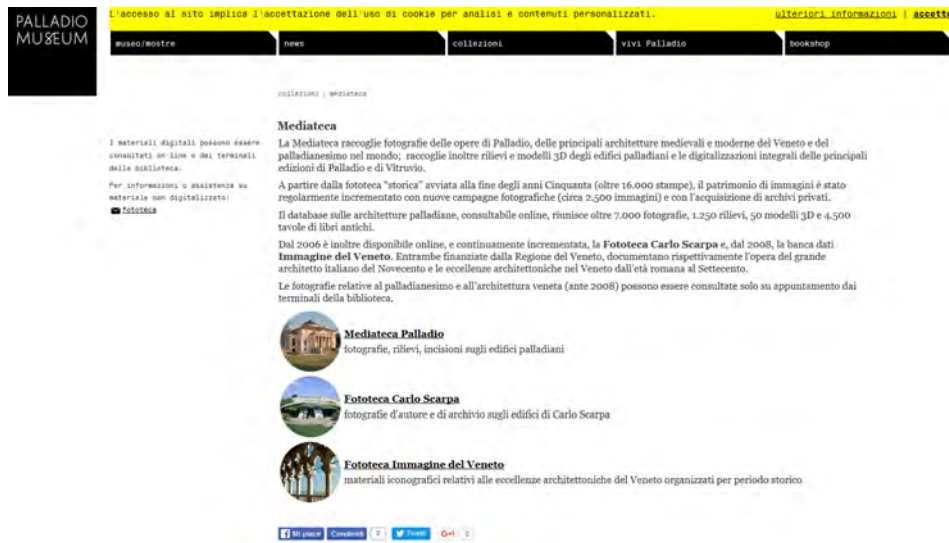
PALLADIO MUSEUM

L'accesso al sito implica l'accettazione dell'uso di cookie per analisi e contenuti personalizzati. ulteriori informazioni | accetto

museo/mostre | news | collezioni | vivi Palladio | bookshop

collezioni | mediateca

I materiali digitali possono essere consultati on-line o dai terminali della biblioteca.

Per informazioni o assistenza su materiale non digitalizzato:
fototeca

Mediateca

La Mediateca raccoglie fotografie delle opere di Palladio, delle principali architetture medievali e moderne del Veneto e del palladianesimo nel mondo; raccoglie inoltre rilievi e modelli 3D degli edifici palladiani e le digitalizzazioni integrali delle principali edizioni di Palladio e di Vitruvio.

A partire dalla fototeca "storica" avviata alla fine degli anni Cinquanta (oltre 16.000 stampe), il patrimonio di immagini è stato regolarmente incrementato con nuove campagne fotografiche (circa 2.500 immagini) e con l'acquisizione di archivi privati.

Il database sulle architetture palladiane, consultabile online, riunisce oltre 7.000 fotografie, 1.250 rilievi, 50 modelli 3D e 4.500 tavole di libri antichi.

Dal 2006 è inoltre disponibile online, e continuamente incrementata, la Fototeca Carlo Scarpa e, dal 2008, la banca dati Immagine del Veneto. Entrambe finanziate dalla Regione del Veneto, documentano rispettivamente l'opera del grande architetto italiano del Novecento e le eccellenze architettoniche nel Veneto dall'età romana al Settecento.

Le fotografie relative al palladianesimo e all'architettura veneta (ante 2008) possono essere consultate solo su appuntamento dai terminali della biblioteca.

Mediateca Palladio
fotografie, rilievi, incisioni sugli edifici palladiani

Fototeca Carlo Scarpa
fotografie d'autore e di archivio sugli edifici di Carlo Scarpa

Fototeca Immagine del Veneto
materiali iconografici relativi alle eccellenze architettoniche del Veneto organizzati per periodo storico

Mi piace | Condividi | 0 | Tweet | G+1 | 0